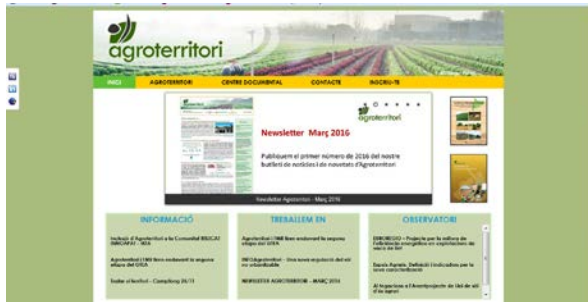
agroterritori

INICI AGROTERRITORI CENTRE DOCUMENTAL CONTACTE INSCRIU-TE

agroterritori

Newsletter Març 2016

Publiquem el primer número de 2016 del nostre butlletí de notícies i de novetats d'Agroterritori

Newsletter Agroterritori - Març 2016

INFORMACIÓ

TREBALLEM EN

OBSERVATORI

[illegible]

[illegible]

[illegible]

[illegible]

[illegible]

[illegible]

NEWSLETTER AGROTERRITORI - MARÇ 2016

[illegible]